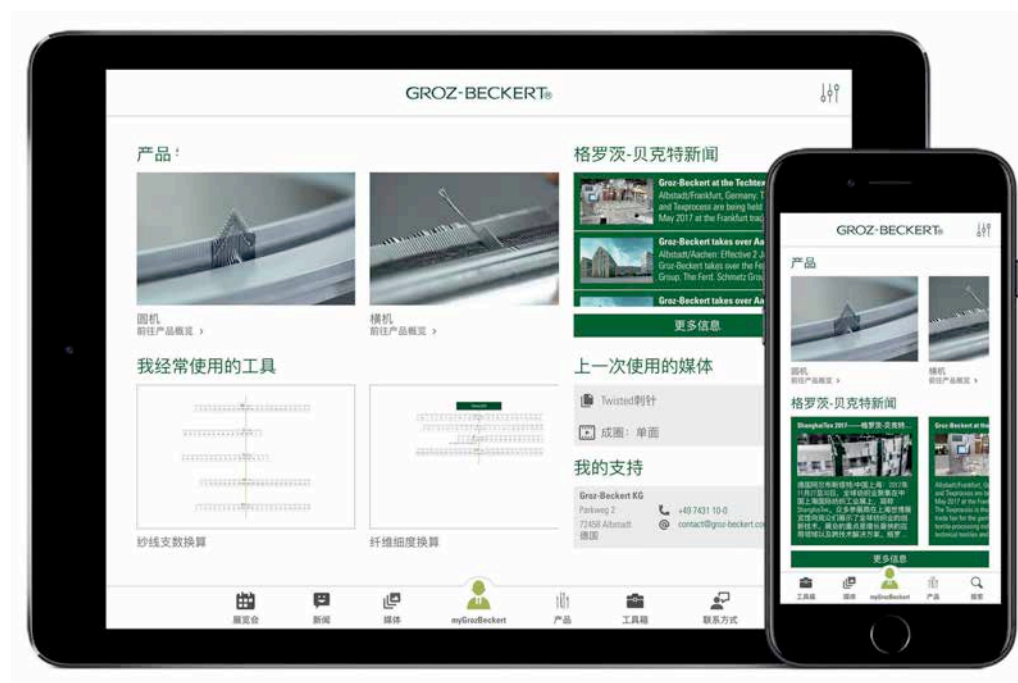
GROZ-BECKERT®

产品：

圆机
前往产品概览 ›

横机
前往产品概览 ›

格罗茨-贝克特新闻

Groz-Beckert at the Techtex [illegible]
Albstadt/Frankfurt, Germany: T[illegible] and Texprocess are being held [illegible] May 2017 at the Frankfurt tra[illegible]

Groz-Beckert takes over Aa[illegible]
Albstadt/Aachen: Effective 2 J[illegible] Groz-Beckert takes over the Fe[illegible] Group. The Ferd. Schmetz Grou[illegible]

Groz-Beckert takes over Aa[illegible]

更多信息

我经常使用的工具

纱线支数换算

纤维细度换算

上一次使用的媒体

Twisted刺针

成圈：单面

我的支持

Groz-Beckert KG
Parkweg 2
72458 Albstadt
德国

+49 7431 10-0
contact@groz-beckert.co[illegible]

展览会
新闻
媒体
myGrozBeckert
产品
工具箱
联系方式

GROZ-BECKERT®

产品

圆机
前往产品概览 ›

横机
前往产品概览 ›

格罗茨-贝克特新闻

ShanghaiTex 2017——格罗茨-贝克特...

Groz-Beckert at the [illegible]

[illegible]

更多信息

工具箱
媒体
myGrozBeckert
产品
搜索